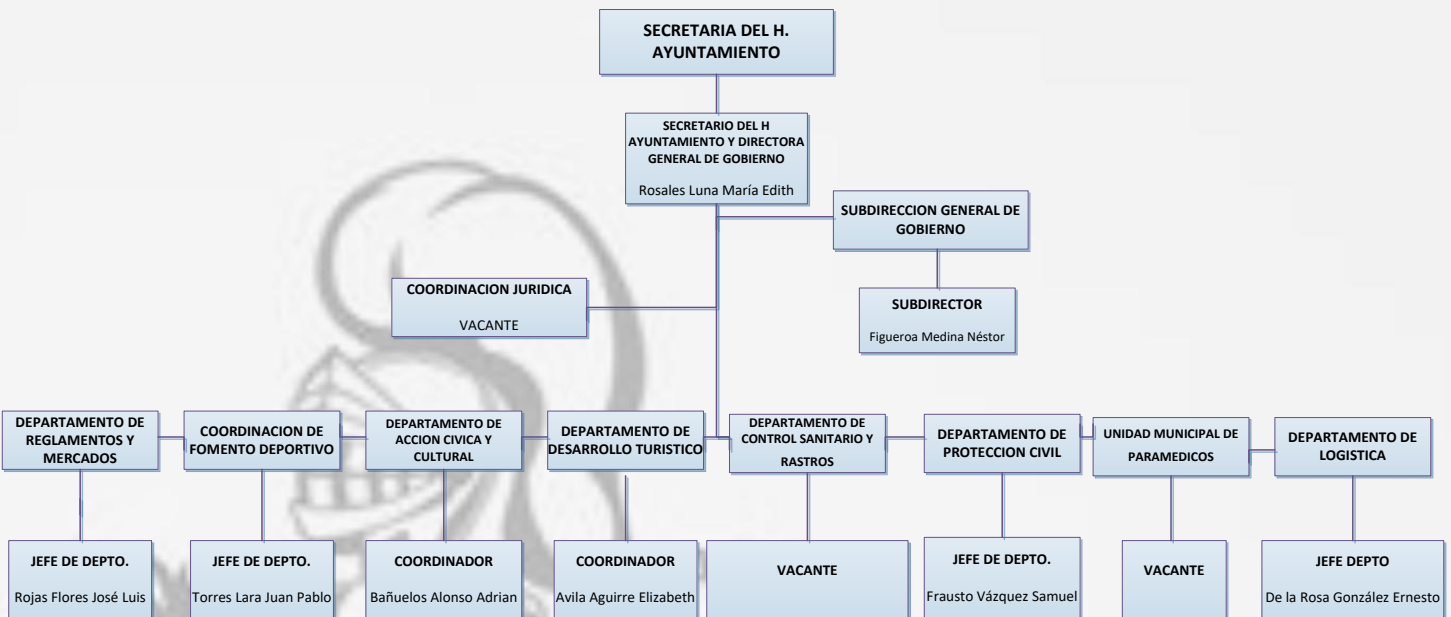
SECRETARIA DEL H. AYUNTAMIENTO

SECRETARIO DEL H AYUNTAMIENTO Y DIRECTORA GENERAL DE GOBIERNO

Rosales Luna María Edith

SUBDIRECCION GENERAL DE GOBIERNO

SUBDIRECTOR

Figueroa Medina Néstor

COORDINACION JURIDICA

VACANTE

DEPARTAMENTO DE REGLAMENTOS Y MERCADOS

JEFE DE DEPTO.

Rojas Flores José Luis

COORDINACION DE FOMENTO DEPORTIVO

JEFE DE DEPTO.

Torres Lara Juan Pablo

DEPARTAMENTO DE ACCION CIVICA Y CULTURAL

COORDINADOR

Bañuelos Alonso Adrian

DEPARTAMENTO DE DESARROLLO TURISTICO

COORDINADOR

Avila Aguirre Elizabeth

DEPARTAMENTO DE CONTROL SANITARIO Y RASTROS

VACANTE

DEPARTAMENTO DE PROTECCION CIVIL

JEFE DE DEPTO.

Frausto Vázquez Samuel

UNIDAD MUNICIPAL DE PARAMEDICOS

VACANTE

DEPARTAMENTO DE LOGISTICA

JEFE DEPTO

De la Rosa González Ernesto